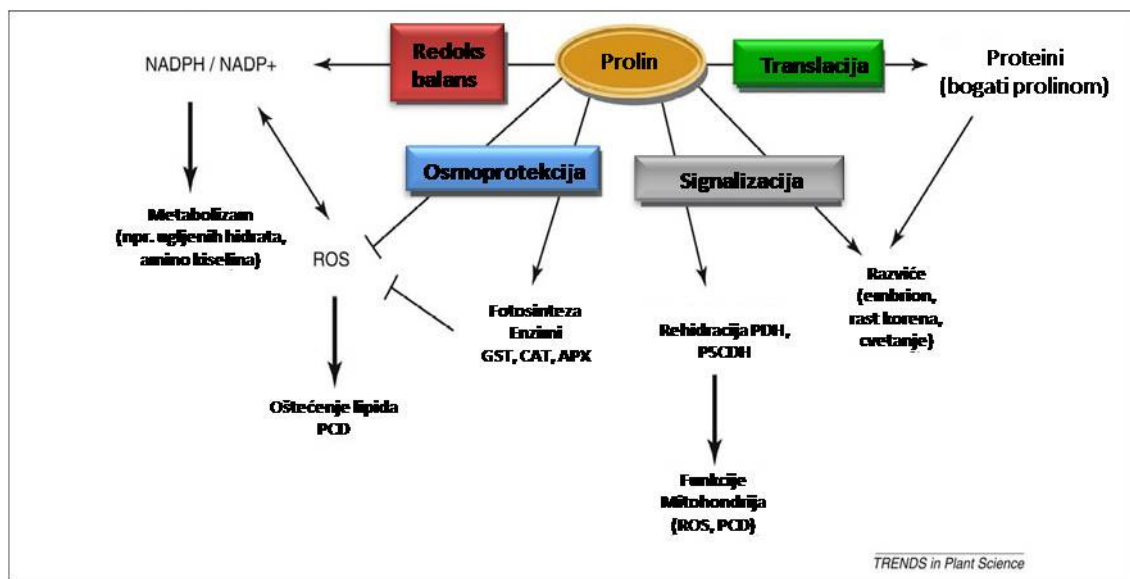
NADPH / NADP+

Redoks balans

Prolin

Translacija

Proteini (bogati prolinom)

Osmoprotekcija

Signalizacija

Metabolizam (npr. ugljenih hidrata, amino kiselina)

ROS

Fotosinteza Enzimi GST, CAT, APX

Rehidracija PDH, P5CDH

Razviće (embrion, rast korena, cvetanje)

Oštećenje lipida PCD

Funkcije Mitohondrija (ROS, PCD)

TRENDS in Plant Science